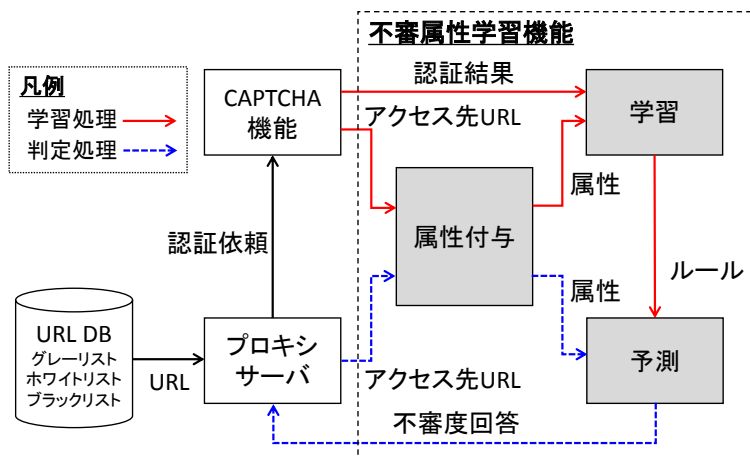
不審属性学習機能

凡例
学習処理
判定処理

CAPTCHA
機能

認証結果

アクセス先URL

学習

属性

属性付与

認証依頼

ルール

属性

URL DB
グレーリスト
ホワイトリスト
ブラックリスト

URL

プロキシ
サーバ

予測

アクセス先URL

不審度回答